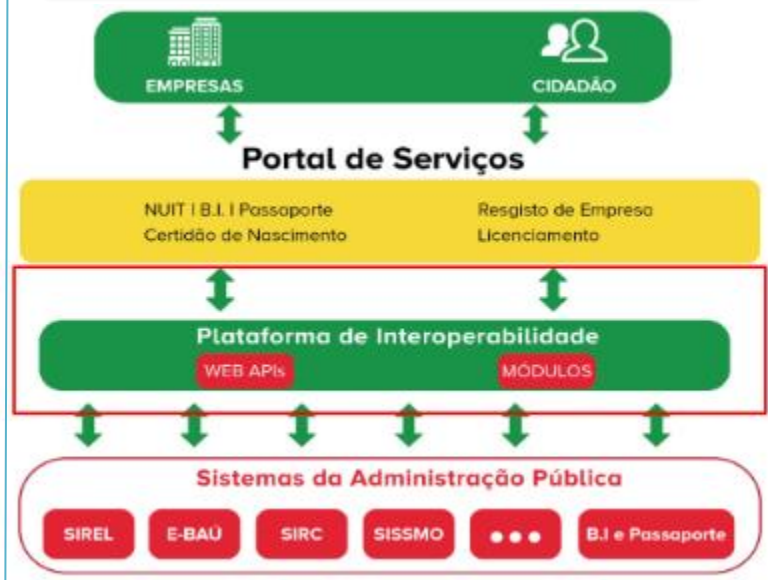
EMPRESAS

CIDADÃO

Portal de Serviços

NUIT | B.I | Passaporte
Certidão de Nascimento

Resgisto de Empreso
Licenciamento

Plataforma de Interoperabilidade

WEB APIs

MÓDULOS

Sistemas da Administração Pública

SIREL

E-BAÚ

SIRC

SISSMO

•••

B.I e Passaporte